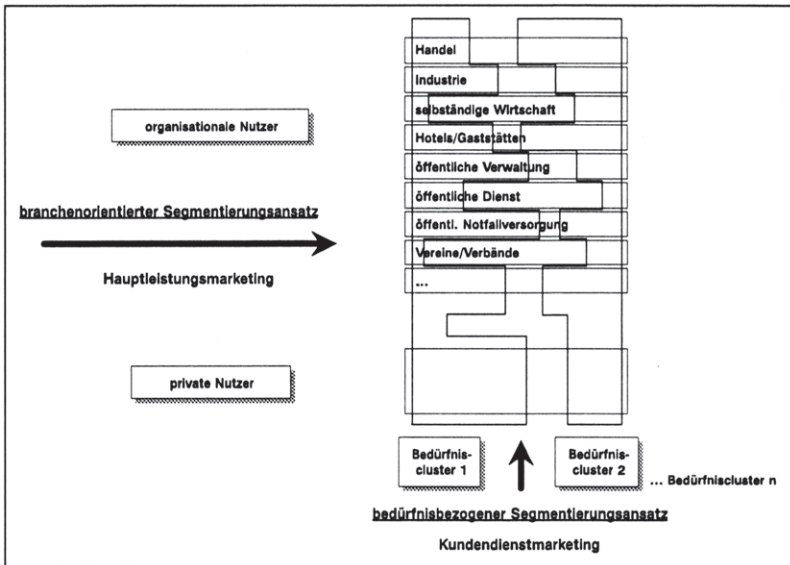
organisationale Nutzer

branchenorientierter Segmentierungsansatz

Hauptleistungsmarketing

Handel

Industrie

selbständige Wirtschaft

Hotels/Gaststätten

öffentliche Verwaltung

öffentliche Dienst

öffentl. Notfallversorgung

Vereine/Verbände

...

private Nutzer

Bedürfnis-cluster 1

Bedürfnis-cluster 2

... Bedürfniscluster n

bedürfnisbezogener Segmentierungsansatz

Kundendienstmarketing